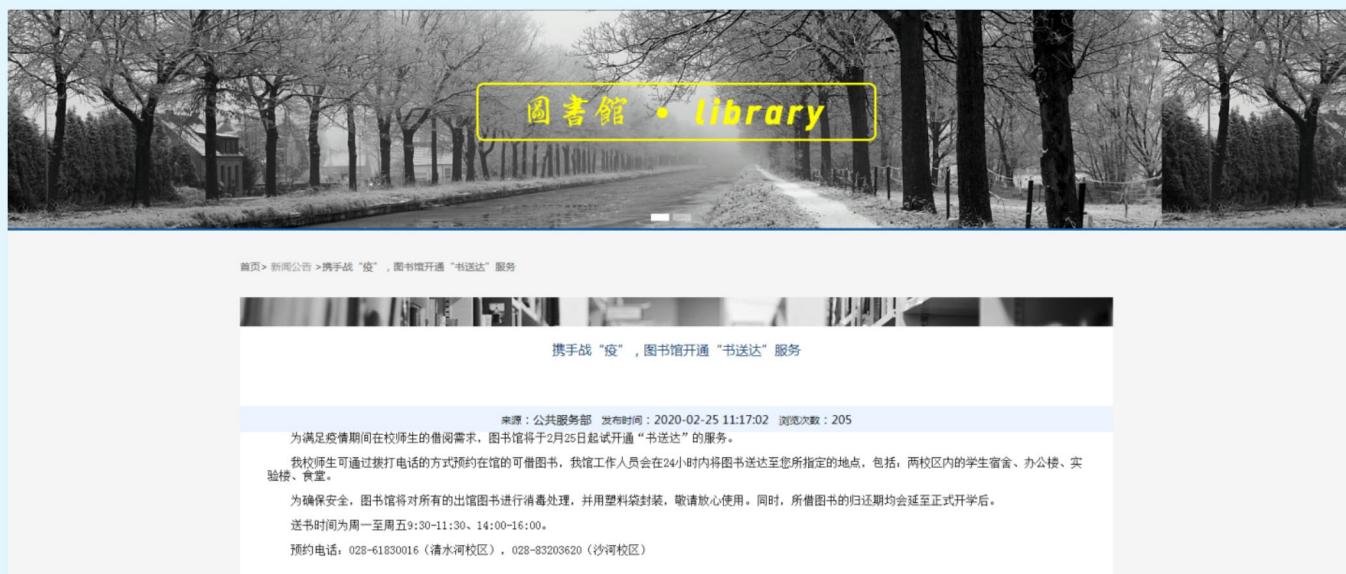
圖書館 • library

首页> 新闻公告 >携手战“疫”，图书馆开通“书送达”服务

携手战“疫”，图书馆开通“书送达”服务

来源：公共服务部 发布时间：2020-02-25 11:17:02 浏览次数：205

为满足疫情期间在校师生的借阅需求，图书馆将于2月25日起试开通“书送达”的服务。

我校师生可通过拨打电话的方式预约在馆的可借图书，我馆工作人员会在24小时内将图书送达至您所指定的地点，包括：两校区内的学生宿舍、办公楼、实验楼、食堂。

为确保安全，图书馆将对所有的出馆图书进行消毒处理，并用塑料袋封装，敬请放心使用。同时，所借图书的归还期均会延至正式开学后。

送书时间为周一至周五9:30-11:30、14:00-16:00。

预约电话：028-61830016（清水河校区），028-83203620（沙河校区）